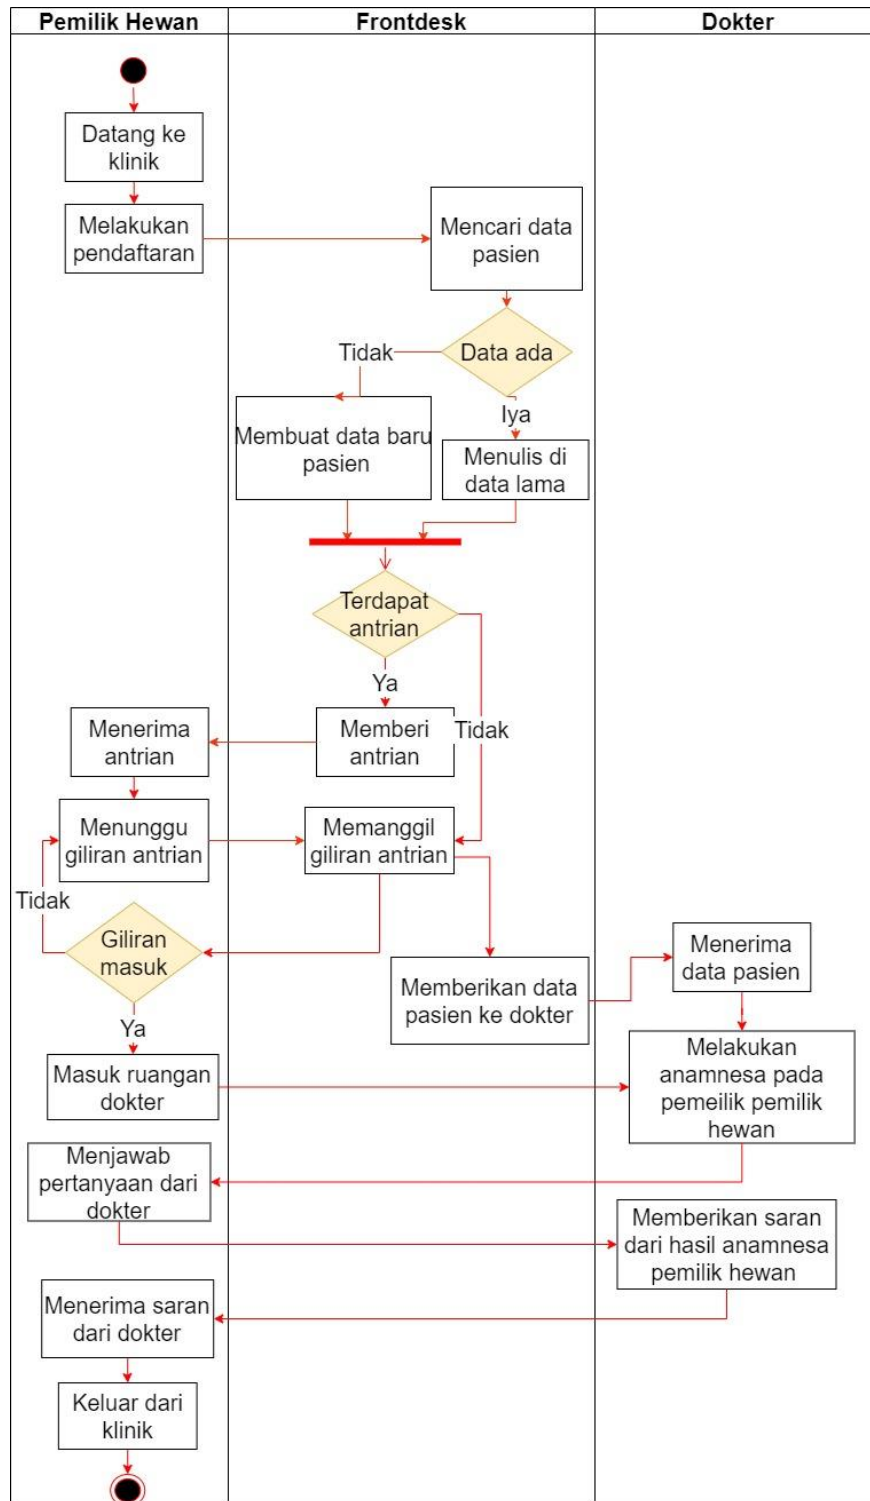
| Pemilik Hewan | Frontdesk | Dokter |
|---|---|---|

Datang ke klinik

Melakukan pendaftaran

Mencari data pasien

Data ada

Tidak

Iya

Membuat data baru pasien

Menulis di data lama

Terdapat antrian

Ya

Tidak

Menerima antrian

Memberi antrian

Menunggu giliran antrian

Memanggil giliran antrian

Tidak

Giliran masuk

Ya

Memberikan data pasien ke dokter

Menerima data pasien

Masuk ruangan dokter

Melakukan anamnesa pada pemeilik pemilik hewan

Menjawab pertanyaan dari dokter

Memberikan saran dari hasil anamnesa pemilik hewan

Menerima saran dari dokter

Keluar dari klinik